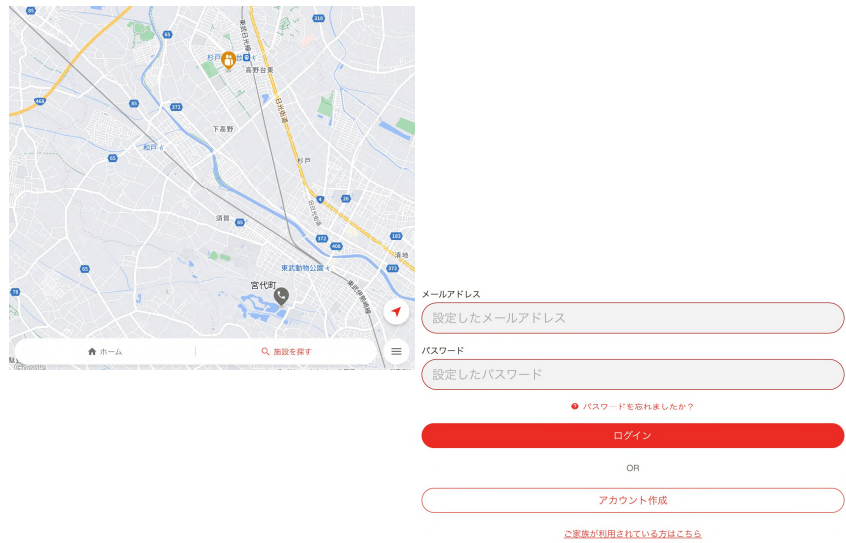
杉戸
高野台東
下高野
和戸
杉戸
須賀
東武動物公園
宮代町
清地
ホーム
施設を探す

メールアドレス
設定したメールアドレス
パスワード
設定したパスワード
パスワードを忘れましたか？
ログイン
OR
アカウント作成
ご家族が利用されている方はこちら